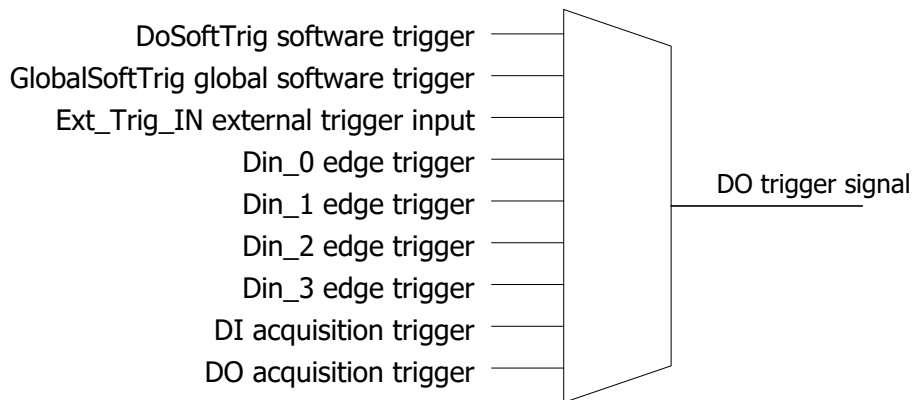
DoSoftTrig software trigger
GlobalSoftTrig global software trigger
Ext_Trig_IN external trigger input
Din_0 edge trigger
Din_1 edge trigger
Din_2 edge trigger
Din_3 edge trigger
DI acquisition trigger
DO acquisition trigger
DO trigger signal